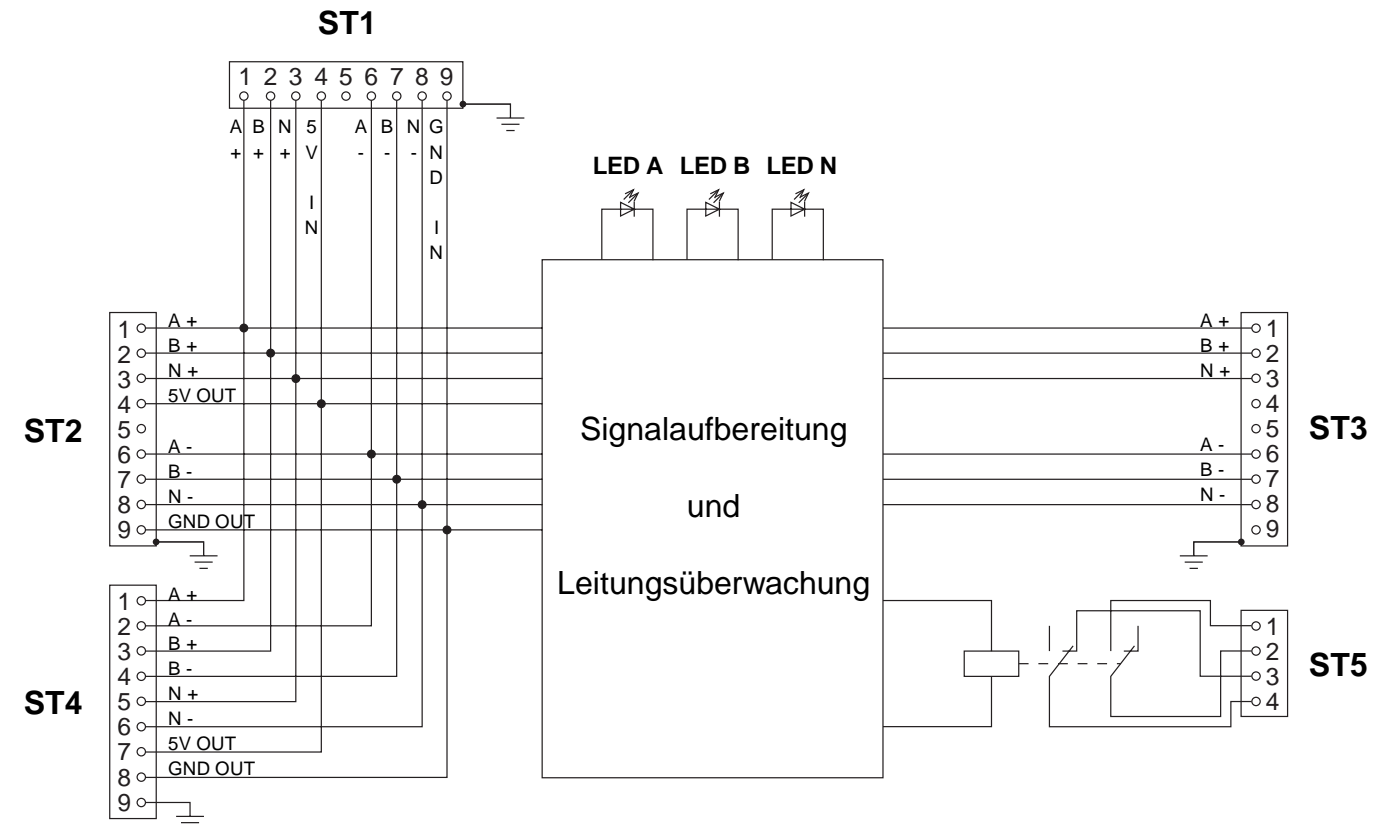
ST1

1 2 3 4 5 6 7 8 9

A + B + N + 5V IN A - B - N - GND IN

LED A LED B LED N

ST2

1 A +
2 B +
3 N +
4 5V OUT
5
6 A -
7 B -
8 N -
9 GND OUT

Signalaufbereitung

und

Leitungsüberwachung

ST3

A + 1
B + 2
N + 3
4
5
A - 6
B - 7
N - 8
9

ST4

1 A +
2 A -
3 B +
4 B -
5 N +
6 N -
7 5V OUT
8 GND OUT
9

ST5

1
2
3
4